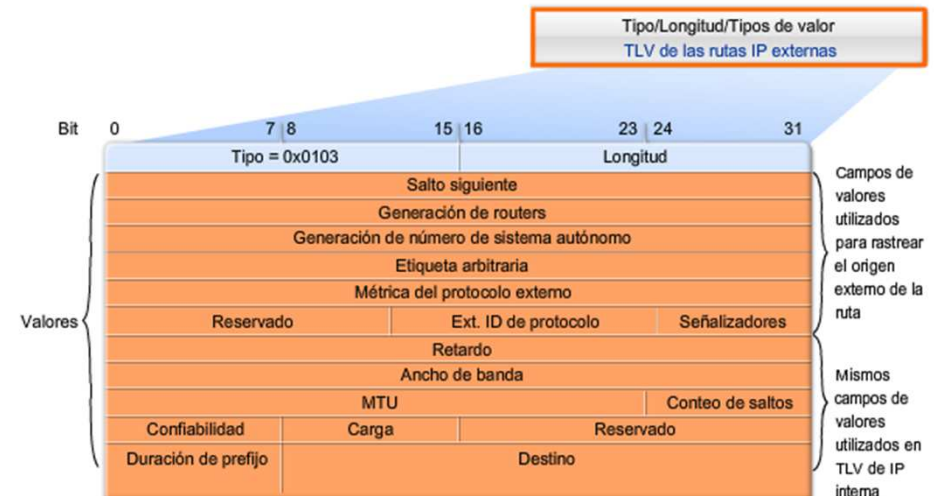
Tipo/Longitud/Tipos de valor
TLV de las rutas IP externas

Bit 0 7 8 15 16 23 24 31

| Tipo = 0x0103 | | | Longitud | |
|---|---|---|---|---|
| Salto siguiente | | | | |
| Generación de routers | | | | |
| Generación de número de sistema autónomo | | | | |
| Etiqueta arbitraria | | | | |
| Métrica del protocolo externo | | | | |
| Reservado | | Ext. ID de protocolo | | Señalizadores |
| Retardo | | | | |
| Ancho de banda | | | | |
| MTU | | | | Conteo de saltos |
| Confiabilidad | Carga | | Reservado | |
| Duración de prefijo | Destino | | | |

Valores

Campos de valores utilizados para rastrear el origen externo de la ruta

Mismos campos de valores utilizados en TLV de IP interna